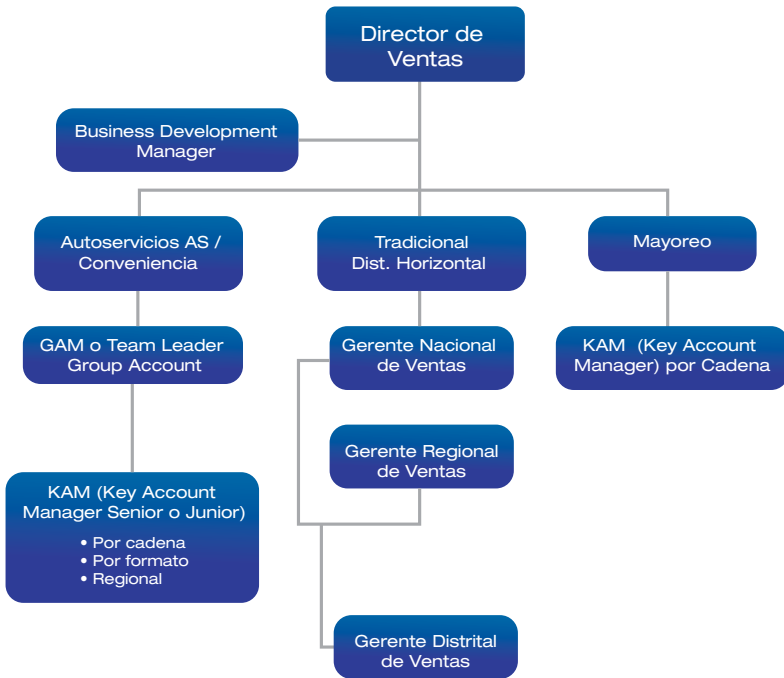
Director de Ventas

Business Development Manager

Autoservicios AS / Conveniencia

Tradicional Dist. Horizontal

Mayoreo

GAM o Team Leader Group Account

Gerente Nacional de Ventas

KAM (Key Account Manager) por Cadena

Gerente Regional de Ventas

KAM (Key Account Manager Senior o Junior)
• Por cadena
• Por formato
• Regional

Gerente Distrital de Ventas